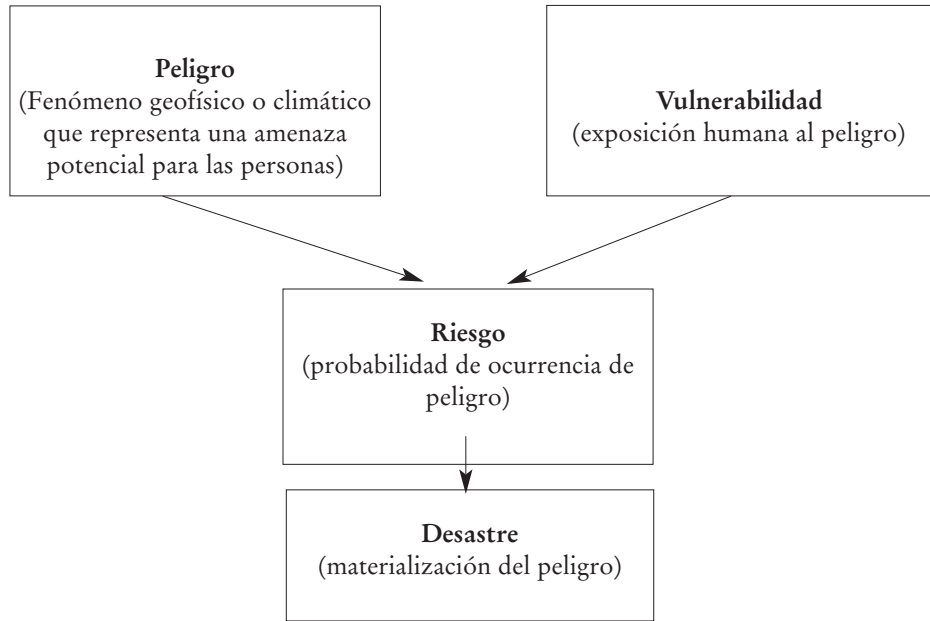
**Peligro**
(Fenómeno geofísico o climático que representa una amenaza potencial para las personas)

**Vulnerabilidad**
(exposición humana al peligro)

**Riesgo**
(probabilidad de ocurrencia de peligro)

**Desastre**
(materialización del peligro)